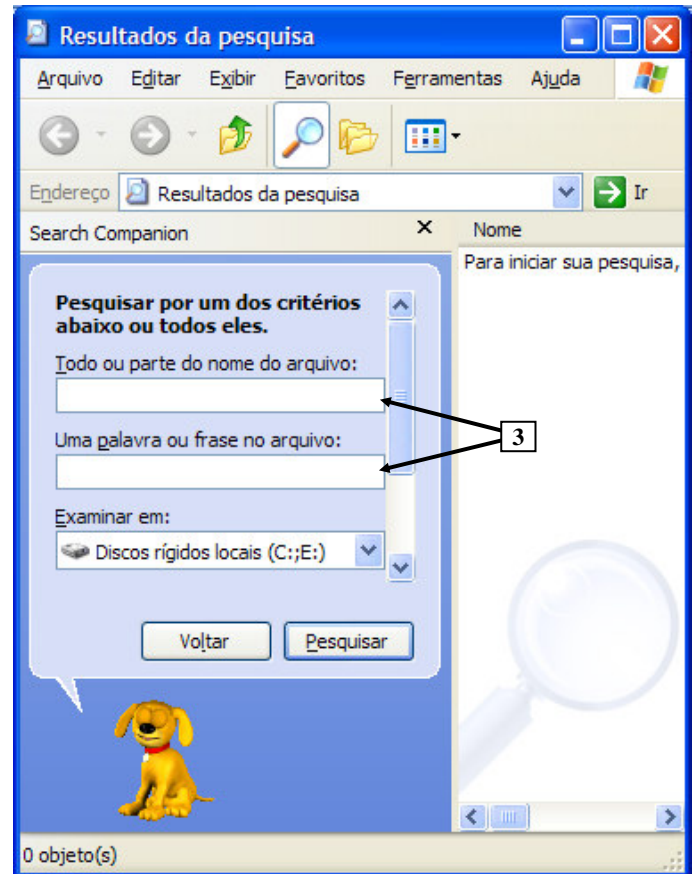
Resultados da pesquisa

Arquivo Editar Exibir Favoritos Ferramentas Ajuda

Endereço Resultados da pesquisa Ir

Search Companion ×

Nome

Para iniciar sua pesquisa,

Pesquisar por um dos critérios abaixo ou todos eles.

Todo ou parte do nome do arquivo:

Uma palavra ou frase no arquivo:

3

Examinar em:

Discos rígidos locais (C:;E:)

Voltar Pesquisar

0 objeto(s)